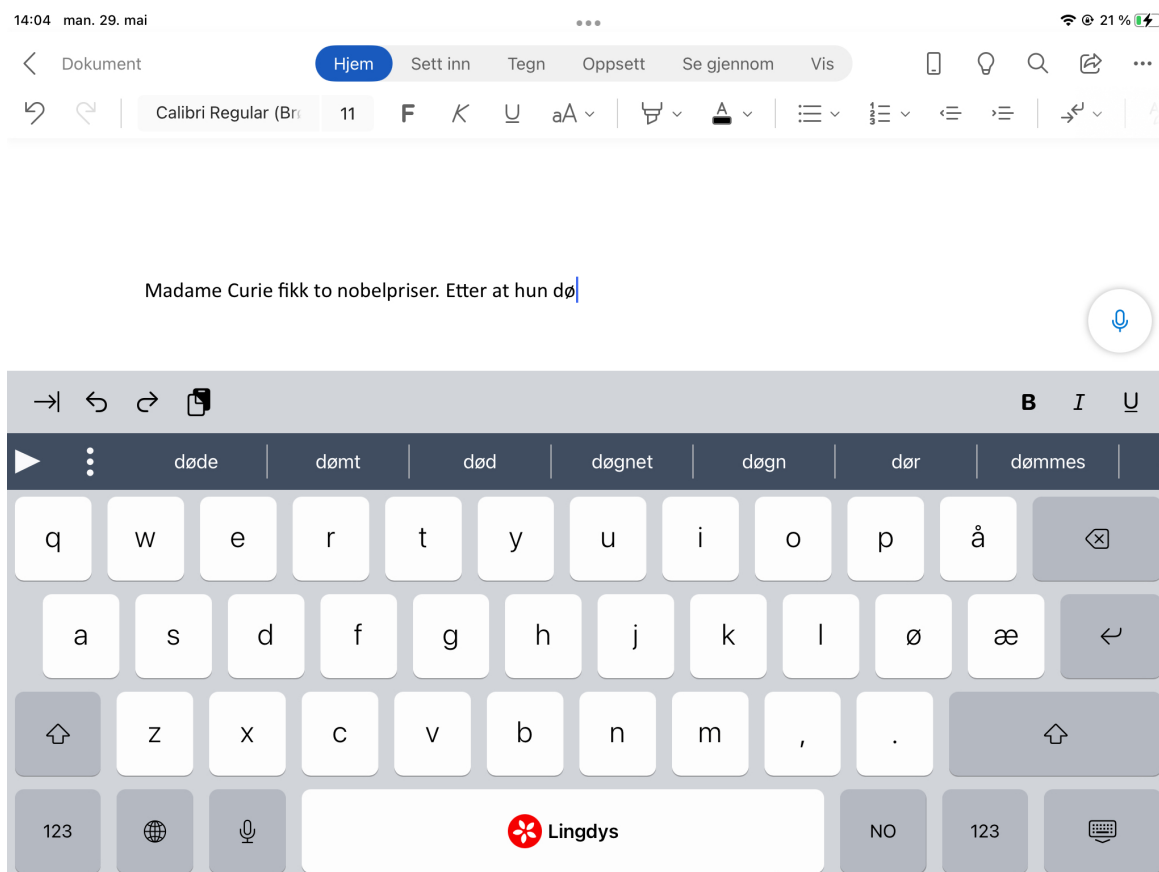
14:04 man. 29. mai

21 %

Dokument

Hjem Sett inn Tegn Oppsett Se gjennom Vis

Calibri Regular (Br 11 F K U aA

Madame Curie fikk to nobelpriser. Etter at hun dø

B I U

døde | dømt | død | døgnet | døgn | dør | dømmes

q w e r t y u i o p å

a s d f g h j k l ø æ

z x c v b n m , .

123 Lingdys NO 123